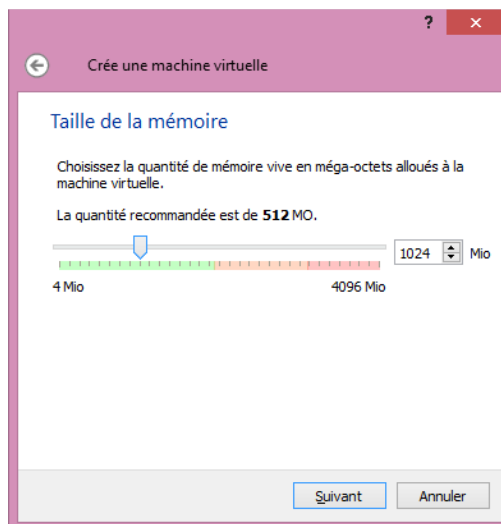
?

Crée une machine virtuelle

Taille de la mémoire

Choisissez la quantité de mémoire vive en méga-octets alloués à la machine virtuelle.

La quantité recommandée est de **512** MO.

1024 Mio

4 Mio

4096 Mio

Suivant

Annuler